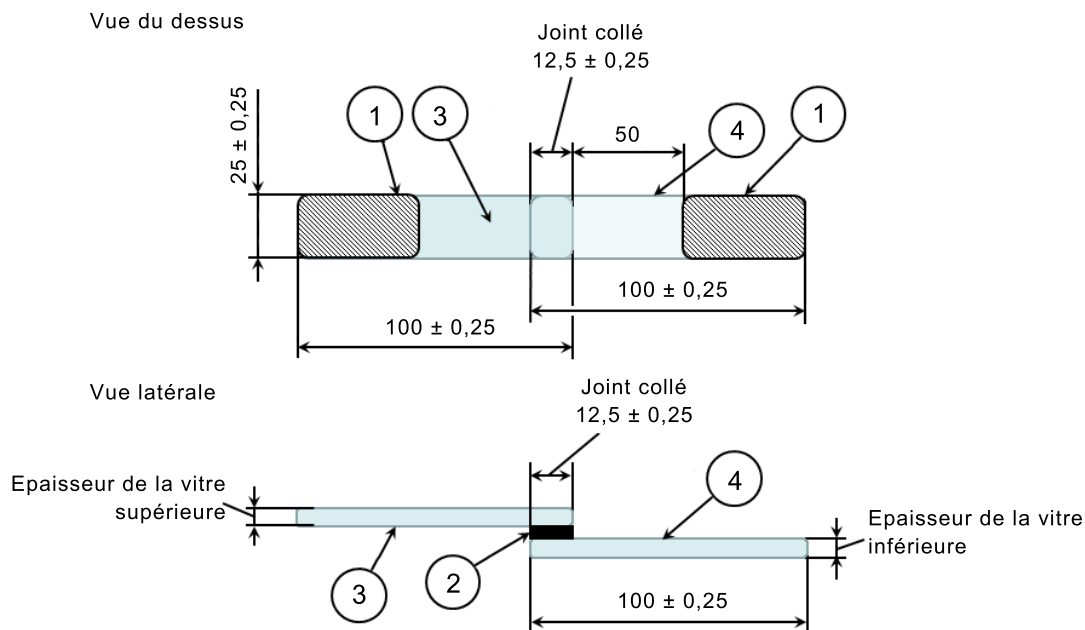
Vue du dessus

Joint collé
12,5 ± 0,25

25 ± 0,25

1

3

50

4

1

100 ± 0,25

100 ± 0,25

Vue latérale

Joint collé
12,5 ± 0,25

Epaisseur de la vitre supérieure

4

Epaisseur de la vitre inférieure

3

2

100 ± 0,25